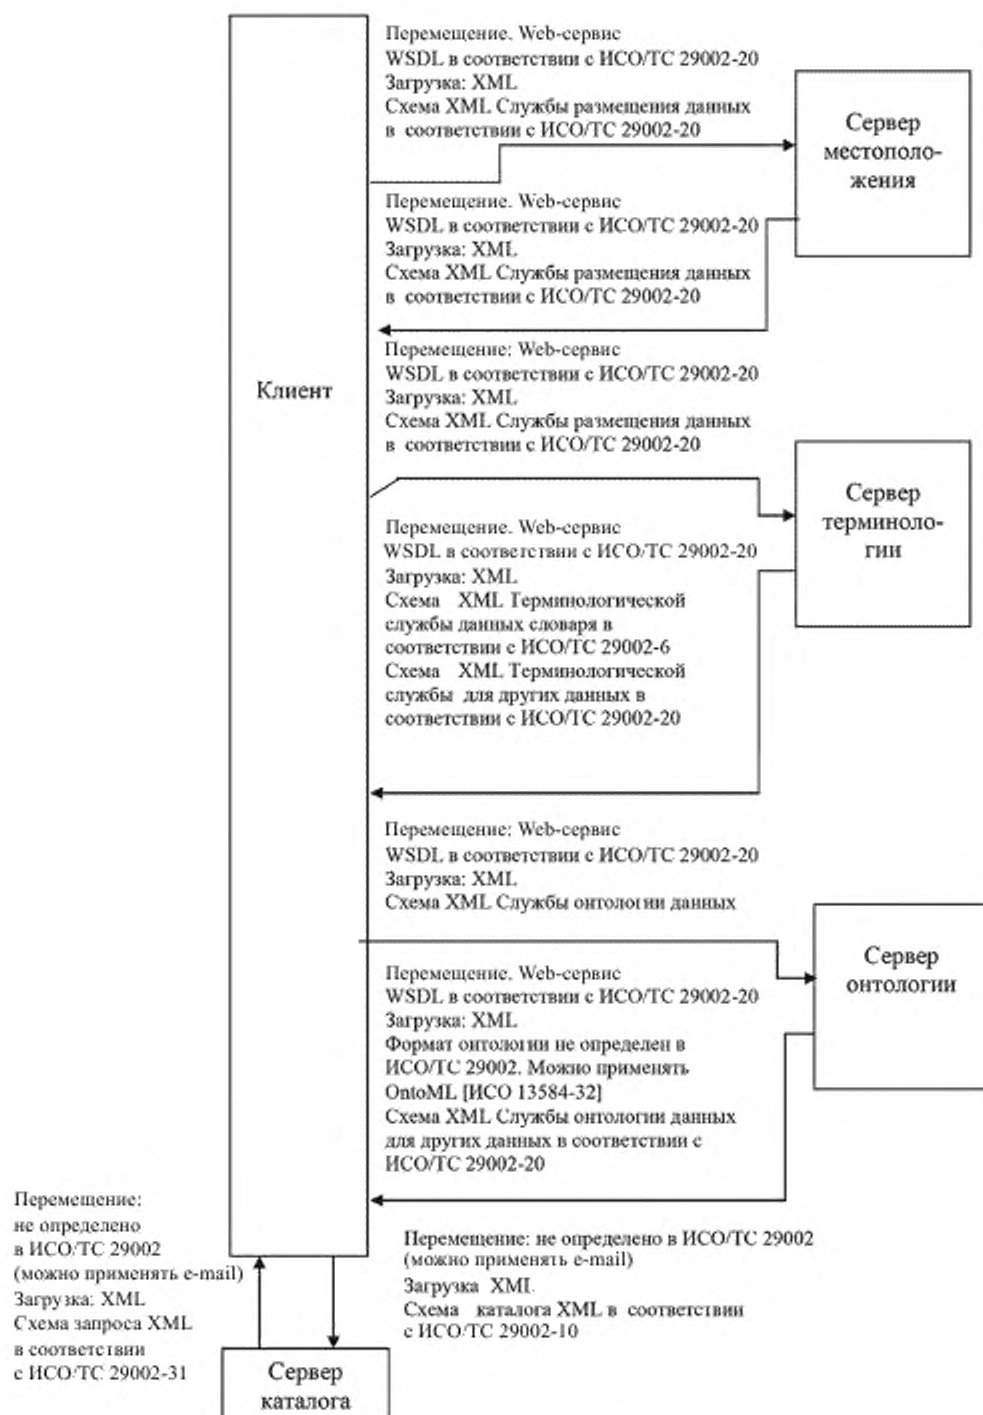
Клиент

Перемещение. Web-сервис
WSDL в соответствии с ИСО/ТС 29002-20
Загрузка: XML
Схема XML Службы размещения данных в соответствии с ИСО/ТС 29002-20

Сервер местоположения

Перемещение. Web-сервис
WSDL в соответствии с ИСО/ТС 29002-20
Загрузка: XML
Схема XML Службы размещения данных в соответствии с ИСО/ТС 29002-20

Перемещение: Web-сервис
WSDL в соответствии с ИСО/ТС 29002-20
Загрузка: XML
Схема XML Службы размещения данных в соответствии с ИСО/ТС 29002-20

Сервер терминологии

Перемещение. Web-сервис
WSDL в соответствии с ИСО/ТС 29002-20
Загрузка: XML
Схема XML Терминологической службы данных словаря в соответствии с ИСО/ТС 29002-6
Схема XML Терминологической службы для других данных в соответствии с ИСО/ТС 29002-20

Перемещение: Web-сервис
WSDL в соответствии с ИСО/ТС 29002-20
Загрузка: XML
Схема XML Службы онтологии данных

Сервер онтологии

Перемещение. Web-сервис
WSDL в соответствии с ИСО/ТС 29002-20
Загрузка: XML
Формат онтологии не определен в ИСО/ТС 29002. Можно применять OntoML [ИСО 13584-32]
Схема XML Службы онтологии данных для других данных в соответствии с ИСО/ТС 29002-20

Перемещение: не определено в ИСО/ТС 29002 (можно применять e-mail)
Загрузка: XML
Схема запроса XML в соответствии с ИСО/ТС 29002-31

Перемещение: не определено в ИСО/ТС 29002 (можно применять e-mail)
Загрузка XML
Схема каталога XML в соответствии с ИСО/ТС 29002-10

Сервер каталога